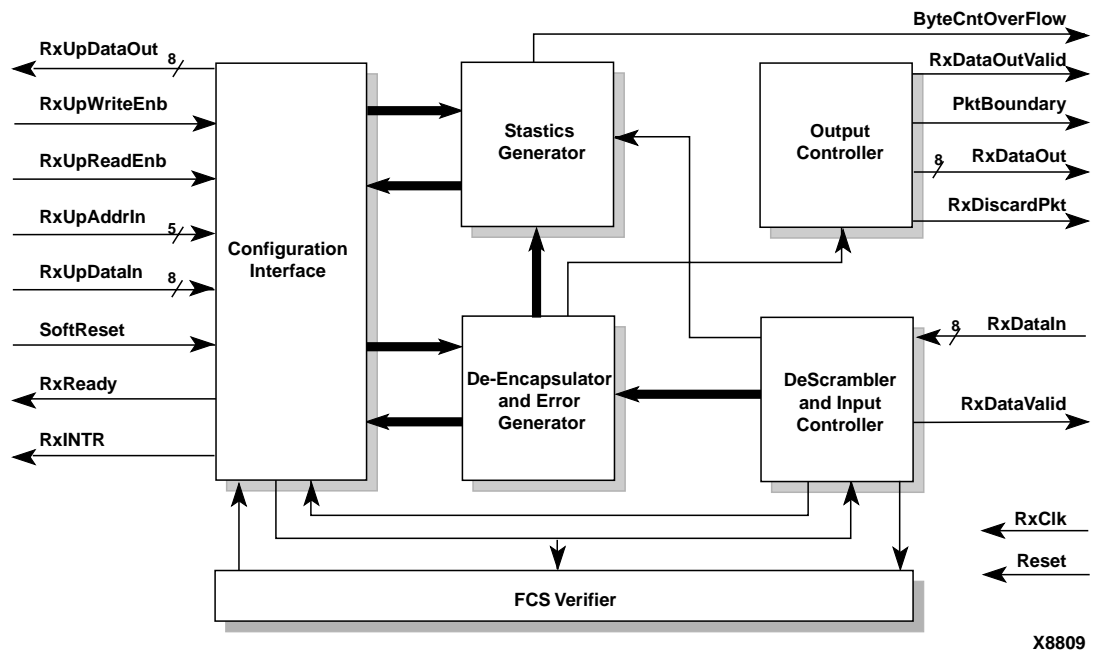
RxUpDataOut
8
RxUpWriteEnb
RxUpReadEnb
RxUpAddrIn
5
RxUpDataIn
8
SoftReset
RxReady
RxINTR

Configuration Interface

Stastics Generator

De-Encapsulator and Error Generator

ByteCntOverFlow
RxDataOutValid
PktBoundary
8
RxDataOut
RxDiscardPkt

Output Controller

8
RxDataIn
RxDataValid

DeScrambler and Input Controller

RxClk
Reset

FCS Verifier

X8809